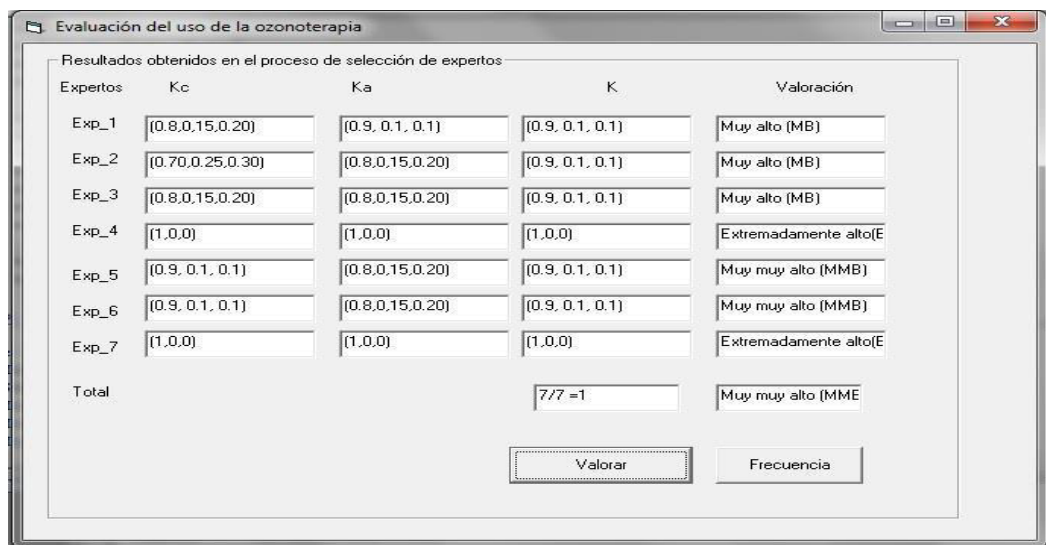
Evaluación del uso de la ozonoterapia

Resultados obtenidos en el proceso de selección de expertos

| Expertos | Kc | Ka | K | Valoración |
|---|---|---|---|---|
| Exp_1 | (0.8,0,15,0.20) | (0.9, 0.1, 0.1) | (0.9, 0.1, 0.1) | Muy alto (MB) |
| Exp_2 | (0.70,0.25,0.30) | (0.8,0,15,0.20) | (0.9, 0.1, 0.1) | Muy alto (MB) |
| Exp_3 | (0.8,0,15,0.20) | (0.8,0,15,0.20) | (0.9, 0.1, 0.1) | Muy alto (MB) |
| Exp_4 | (1,0,0) | (1,0,0) | (1,0,0) | Extremadamente alto(E |
| Exp_5 | (0.9, 0.1, 0.1) | (0.8,0,15,0.20) | (0.9, 0.1, 0.1) | Muy muy alto (MMB) |
| Exp_6 | (0.9, 0.1, 0.1) | (0.8,0,15,0.20) | (0.9, 0.1, 0.1) | Muy muy alto (MMB) |
| Exp_7 | (1,0,0) | (1,0,0) | (1,0,0) | Extremadamente alto(E |
| Total | | | 7/7 =1 | Muy muy alto (MME |

Valorar

Frecuencia